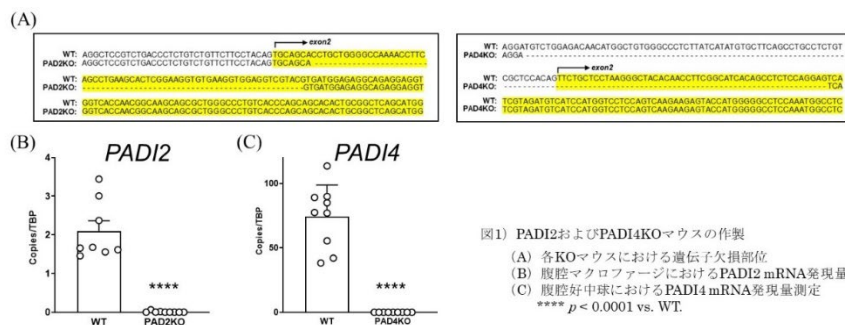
(A)

WT: AGGCTCCGTCTGACCCTCTGTCTGTTCTTCCTACAGTGCAGCACCTGCTGGGGCCAAAACCTTC
PAD2KO: AGGCTCCGTCTGACCCTCTGTCTGTTCTTCCTACAGTGCAGCA

exon2

WT: AGCCTGAAGCACTCGGAAGGTGTGAAGGTGGAGGTCGTACGTGATGGAGAGGCAGAGGAGGT
PAD2KO: GTGATGGAGAGGCAGAGGAGGT

WT: GGTCACCAACGGCAAGCAGCGCTGGCCCTGTCACCCAGCAGCACACTGCGGCTCAGCATGG
PAD2KO: GGTCACCAACGGCAAGCAGCGCTGGCCCTGTCACCCAGCAGCACACTGCGGCTCAGCATGG

WT: AGGATGTCTGGAGACAACATGGCTGTGGGCCCTCTTATCATATGTGCTTCAGCCTGCCTCTGT
PAD4KO: AGGA

WT: CGCTCCACAGTTCTGCTCCTAAGGGCTACACAACCTTCGGCATCACAGCCTCTCCAGGAGTCA
PAD4KO: TCA

exon2

WT: TCGTAGATGTCATCCATGGTCCTCCAGTCAAGAAGAGTACCATGGGGGCCTCCAAATGGCCTC
PAD4KO: TCGTAGATGTCATCCATGGTCCTCCAGTCAAGAAGAGTACCATGGGGGCCTCCAAATGGCCTC

(B)
PADI2
Copies/TBP
4
3
2
1
0
****
WT PAD2KO

(C)
PADI4
Copies/TBP
100
50
0
****
WT PAD4KO

図1) PADI2およびPADI4KOマウスの作製
(A) 各KOマウスにおける遺伝子欠損部位
(B) 腹腔マクロファージにおけるPADI2 mRNA発現量
(C) 腹腔好中球におけるPADI4 mRNA発現量測定
**** $p < 0.0001$ vs. WT.